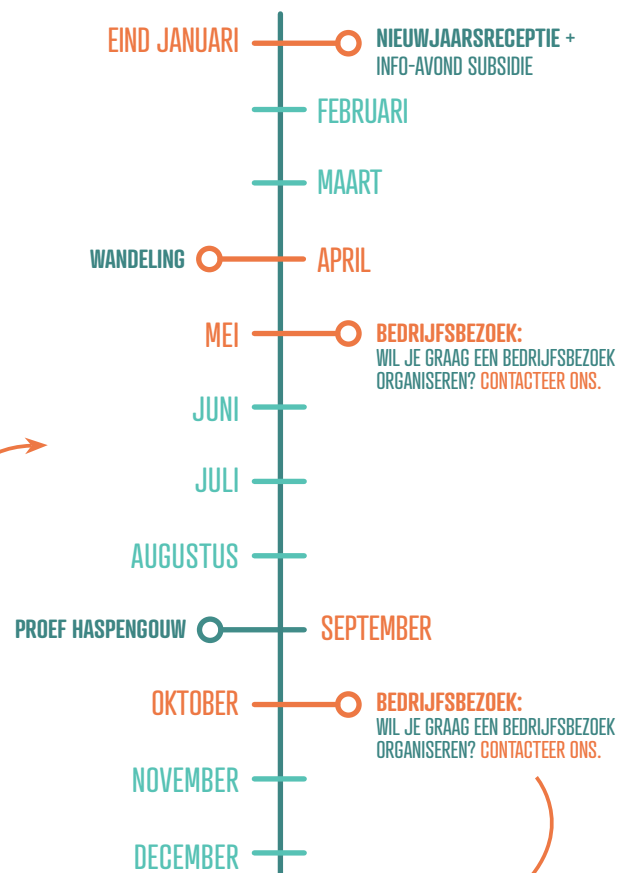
EIND JANUARI

NIEUWJAARSRECEPTIE + INFO-AVOND SUBSIDIE

FEBRUARI

MAART

WANDELING

APRIL

MEI

BEDRIJFSBEZOEK:
WIL JE GRAAG EEN BEDRIJFSBEZOEK ORGANISEREN? CONTACTEER ONS.

JUNI

JULI

AUGUSTUS

PROEF HASPENGOUW

SEPTEMBER

OKTOBER

BEDRIJFSBEZOEK:
WIL JE GRAAG EEN BEDRIJFSBEZOEK ORGANISEREN? CONTACTEER ONS.

NOVEMBER

DECEMBER